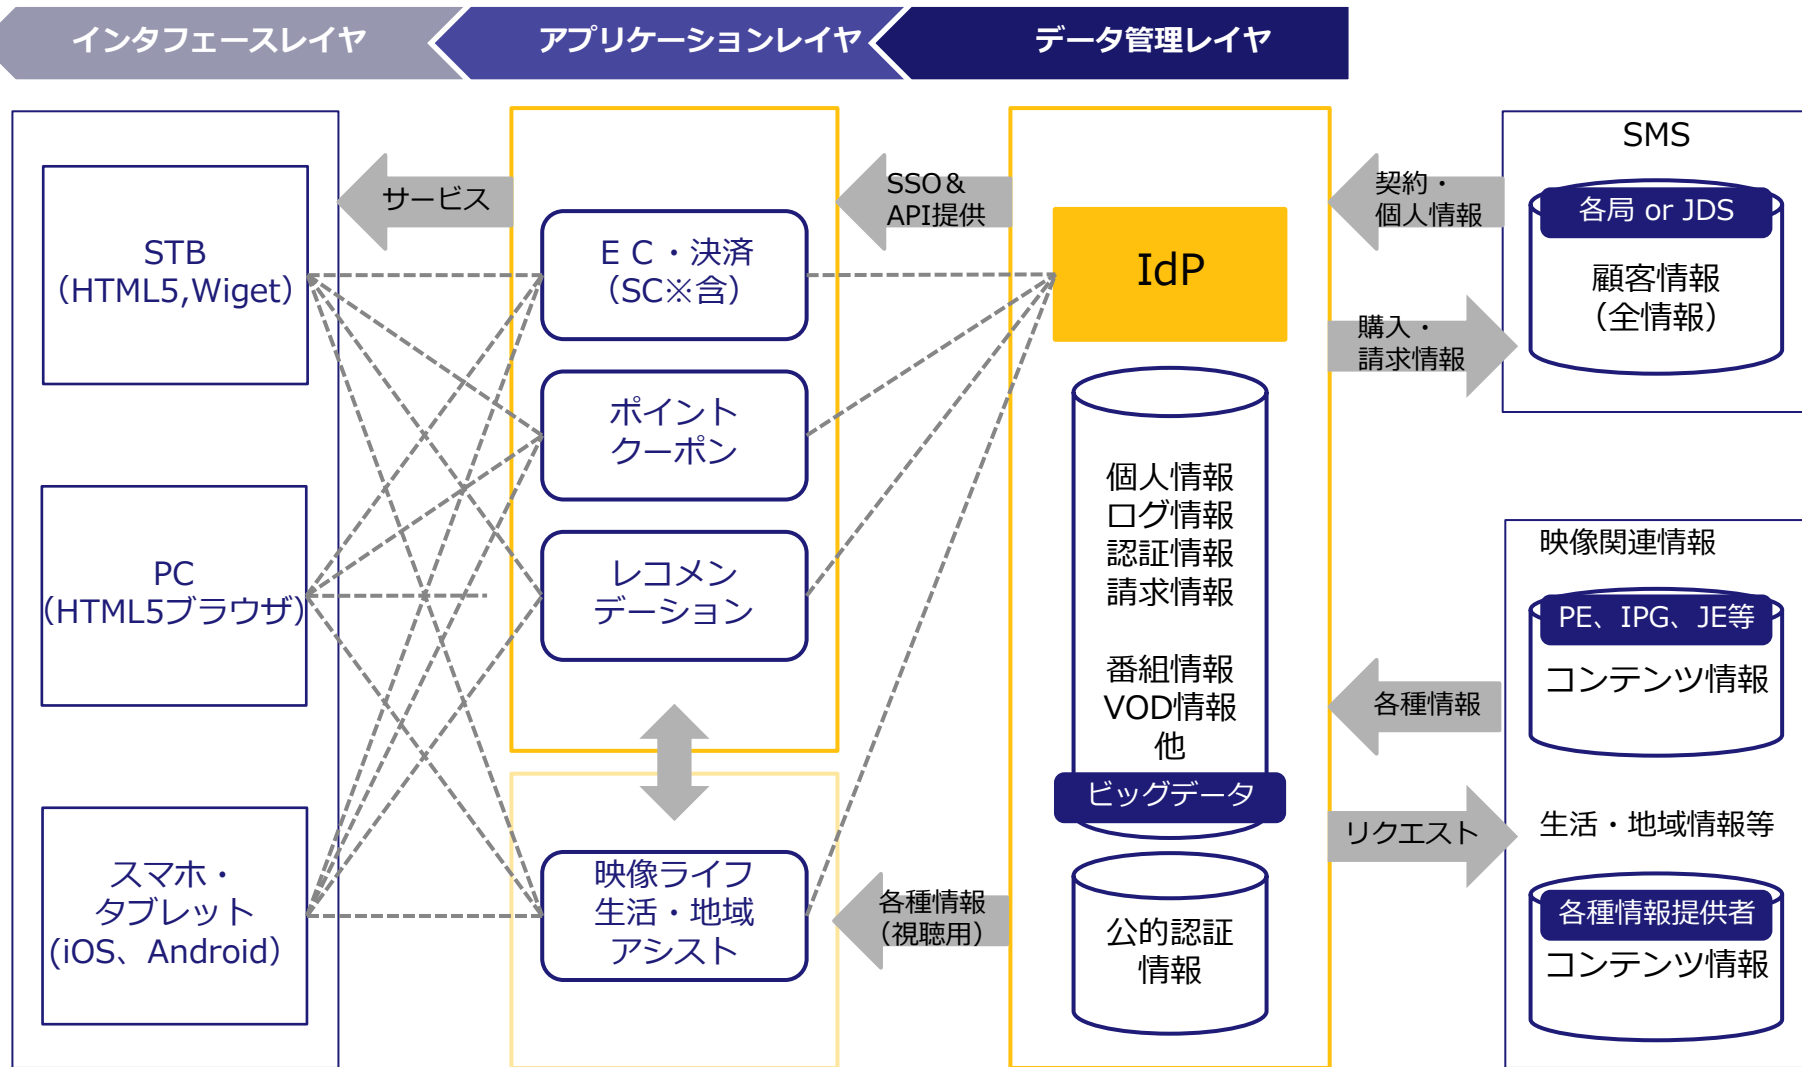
インタフェースレイヤ

アプリケーションレイヤ

データ管理レイヤ

STB
（HTML5,Wiget）

PC
（HTML5ブラウザ）

スマホ・
タブレット
（iOS、Android）

サービス

ＥＣ・決済
（SC※含）

ポイント
クーポン

レコメン
デーション

映像ライフ
生活・地域
アシスト

SSO＆
API提供

各種情報
（視聴用）

IdP

個人情報
ログ情報
認証情報
請求情報

番組情報
VOD情報
他

ビッグデータ

公的認証
情報

契約・
個人情報

購入・
請求情報

各種情報

リクエスト

SMS

各局 or JDS

顧客情報
（全情報）

映像関連情報

PE、IPG、JE等

コンテンツ情報

生活・地域情報等

各種情報提供者

コンテンツ情報